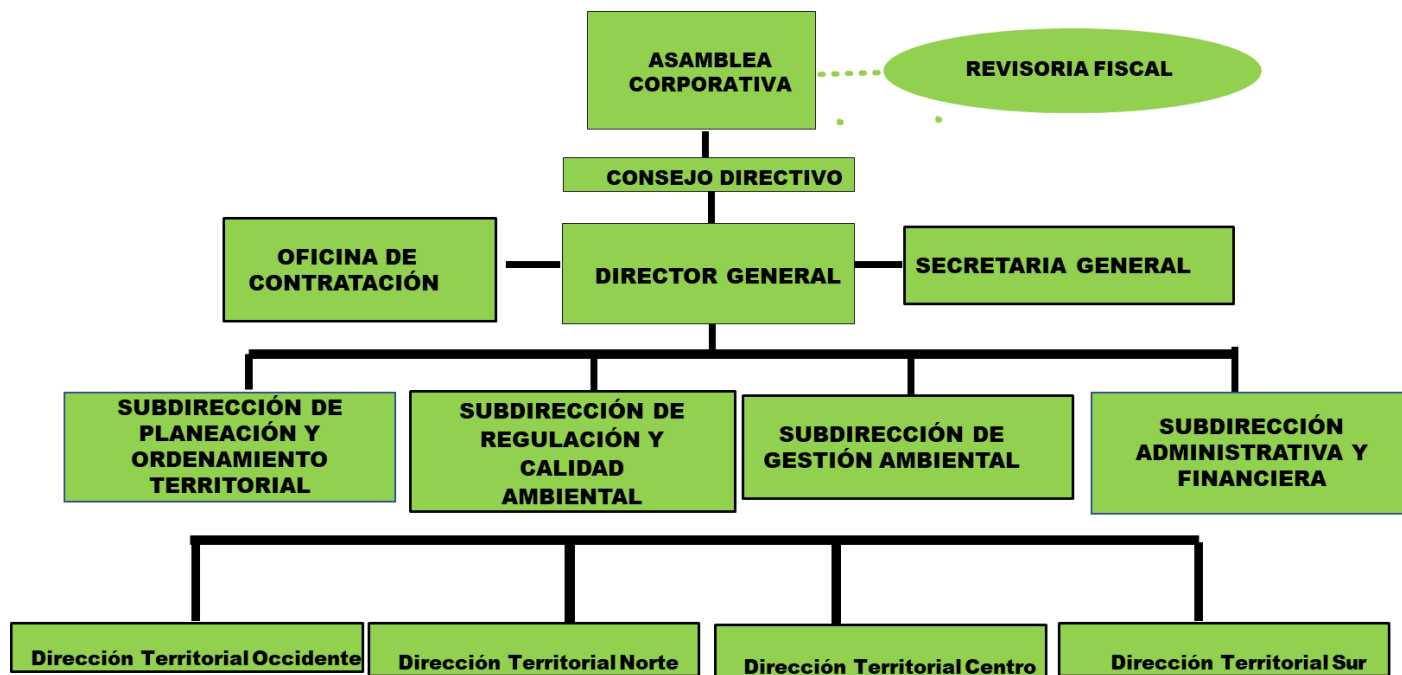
ASAMBLEA CORPORATIVA

REVISORIA FISCAL

CONSEJO DIRECTIVO

OFICINA DE CONTRATACIÓN

DIRECTOR GENERAL

SECRETARIA GENERAL

SUBDIRECCIÓN DE PLANEACIÓN Y ORDENAMIENTO TERRITORIAL

SUBDIRECCIÓN DE REGULACIÓN Y CALIDAD AMBIENTAL

SUBDIRECCIÓN DE GESTIÓN AMBIENTAL

SUBDIRECCIÓN ADMINISTRATIVA Y FINANCIERA

Dirección Territorial Occidente

Dirección Territorial Norte

Dirección Territorial Centro

Dirección Territorial Sur